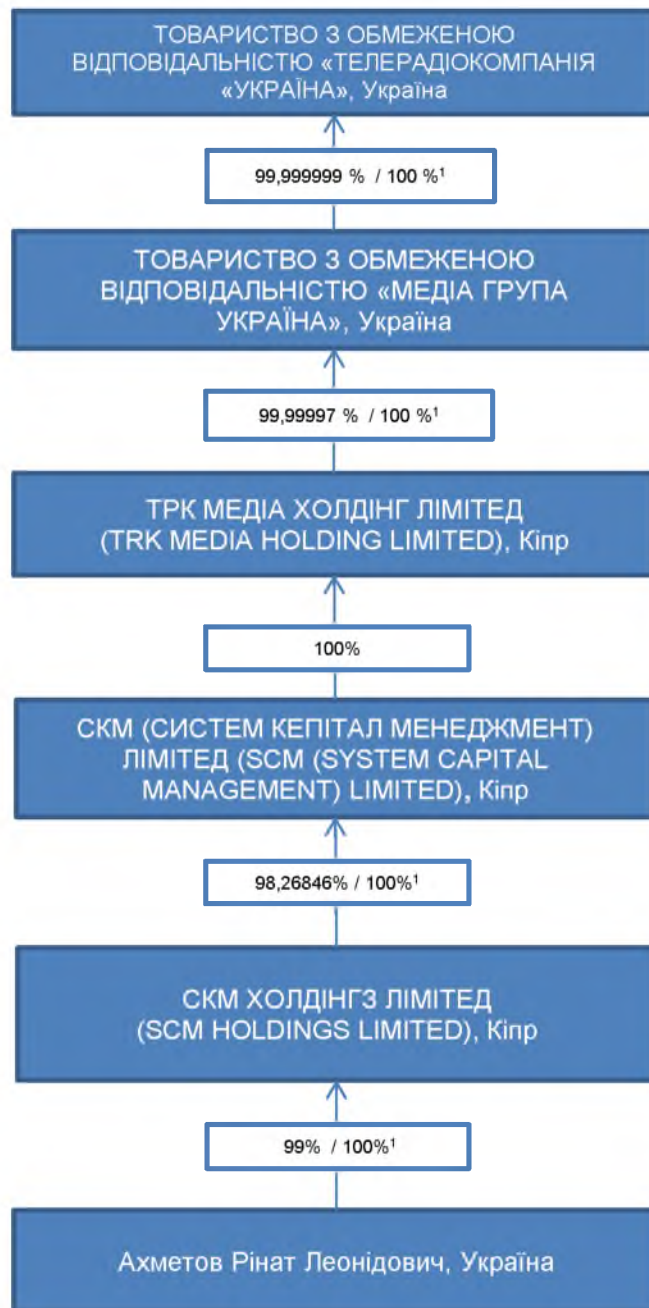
ТОВАРИСТВО З ОБМЕЖЕНОЮ ВІДПОВІДАЛЬНІСТЮ «ТЕЛЕРАДІОКОМПАНІЯ «УКРАЇНА», Україна

99,999999 % / 100 %$^1$

ТОВАРИСТВО З ОБМЕЖЕНОЮ ВІДПОВІДАЛЬНІСТЮ «МЕДІА ГРУПА УКРАЇНА», Україна

99,99997 % / 100 %$^1$

ТРК МЕДІА ХОЛДІНГ ЛІМІТЕД (TRK MEDIA HOLDING LIMITED), Кіпр

100%

СКМ (СИСТЕМ КЕПІТАЛ МЕНЕДЖМЕНТ) ЛІМІТЕД (SCM (SYSTEM CAPITAL MANAGEMENT) LIMITED), Кіпр

98,26846% / 100%$^1$

СКМ ХОЛДІНГЗ ЛІМІТЕД (SCM HOLDINGS LIMITED), Кіпр

99% / 100%$^1$

Ахметов Рінат Леонідович, Україна